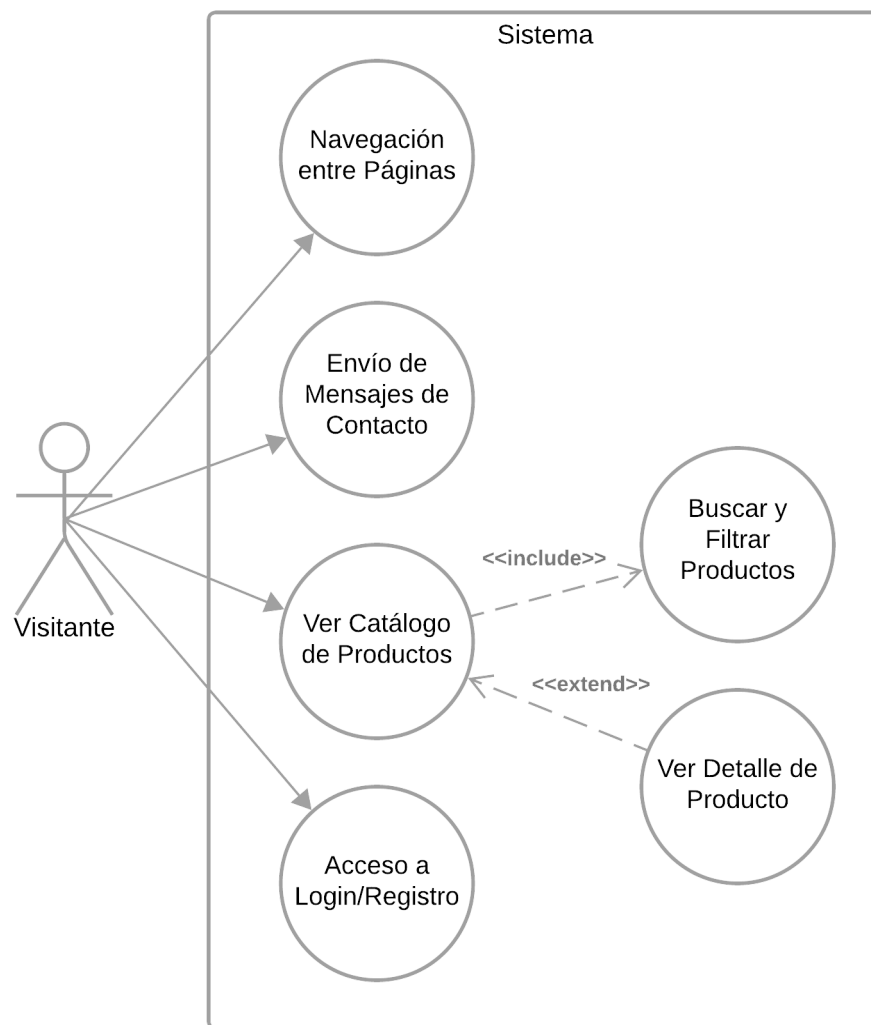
Sistema

Visitante

Navegación entre Páginas

Envío de Mensajes de Contacto

Ver Catálogo de Productos

Acceso a Login/Registro

<<include>>

Buscar y Filtrar Productos

<<extend>>

Ver Detalle de Producto